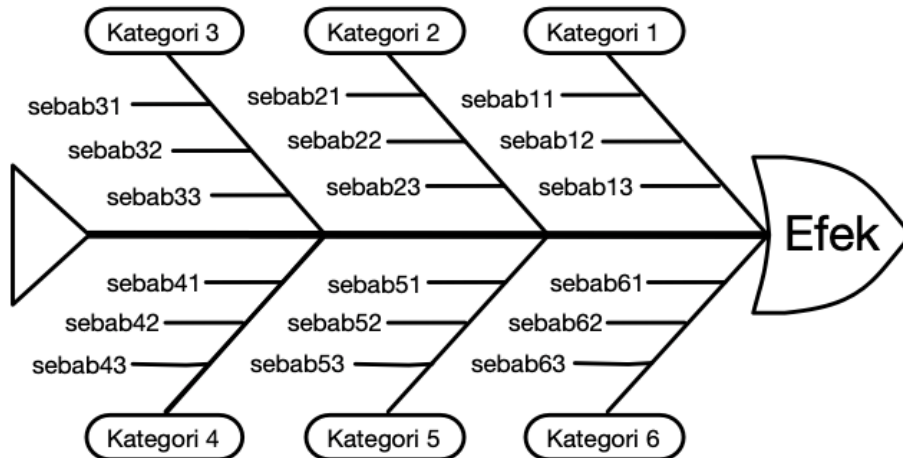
Kategori 3
Kategori 2
Kategori 1
sebab31
sebab32
sebab33
sebab21
sebab22
sebab23
sebab11
sebab12
sebab13
Efek
sebab41
sebab42
sebab43
sebab51
sebab52
sebab53
sebab61
sebab62
sebab63
Kategori 4
Kategori 5
Kategori 6